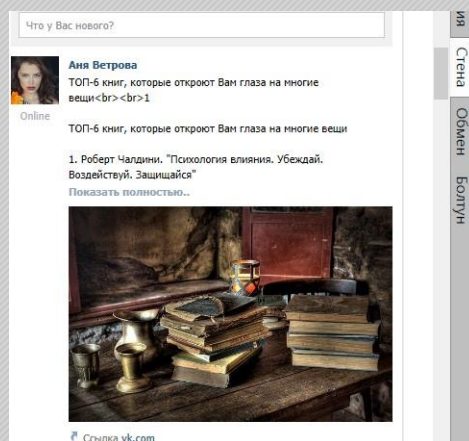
Что у Вас нового?

Аня Ветрова
ТОП-6 книг, которые откроют Вам глаза на многие вещи<br><br>1

Online

ТОП-6 книг, которые откроют Вам глаза на многие вещи

1. Роберт Чалдини. "Психология влияния. Убеждай. Воздействуй. Защищайся"
Показать полностью..

Ссылка vk.com

ия
Стена
Обмен
Болтун